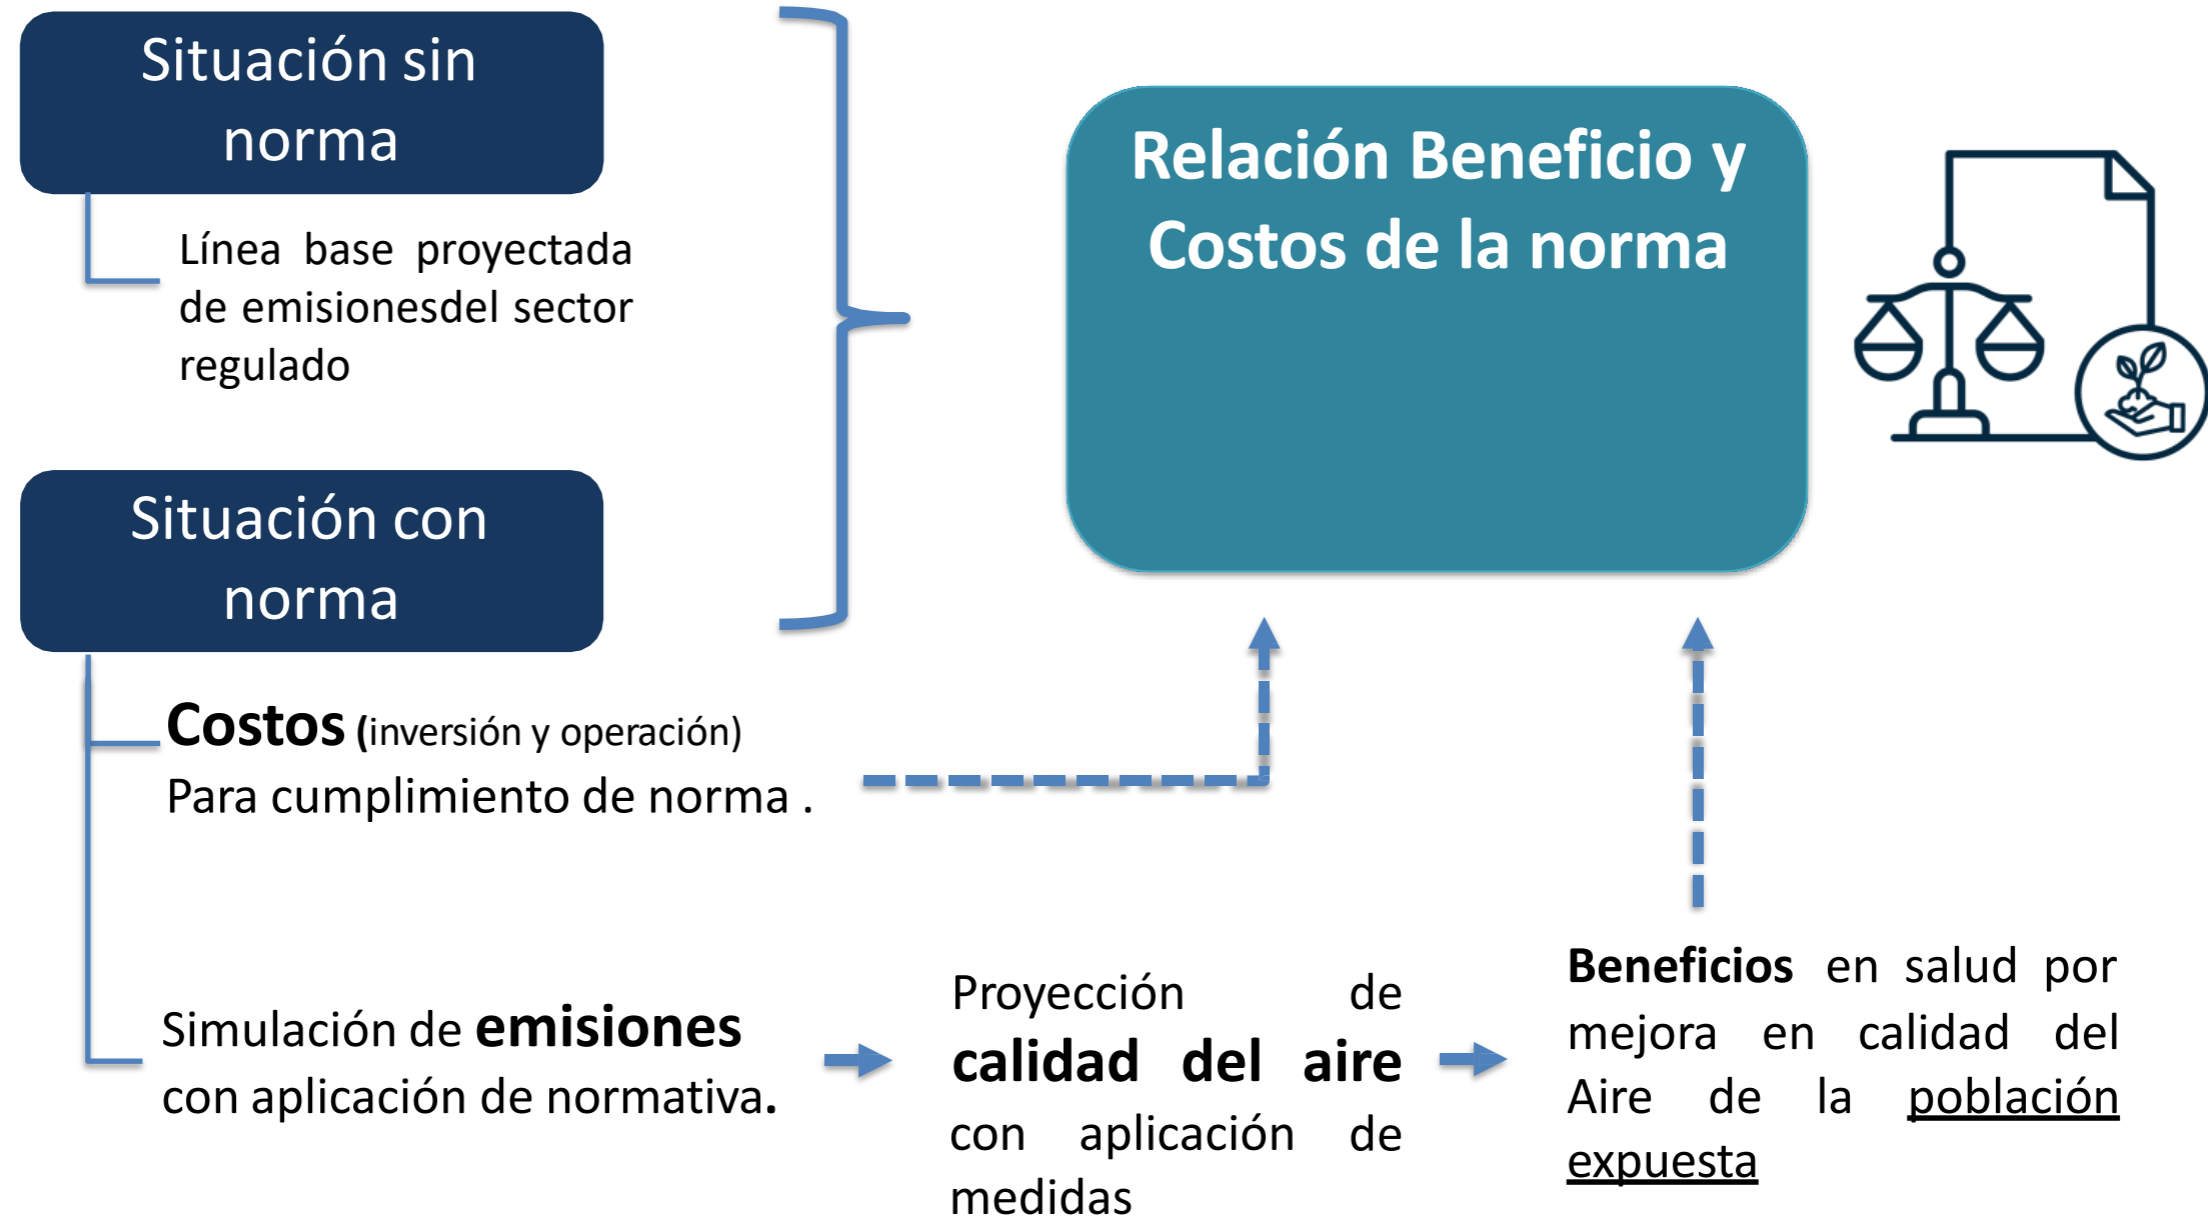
Situación sin norma

Línea base proyectada de emisionesdel sector regulado

Situación con norma

Relación Beneficio y Costos de la norma

**Costos** (inversión y operación) Para cumplimiento de norma .

Simulación de **emisiones** con aplicación de normativa.

Proyección de **calidad del aire** con aplicación de medidas

**Beneficios** en salud por mejora en calidad del Aire de la población expuesta